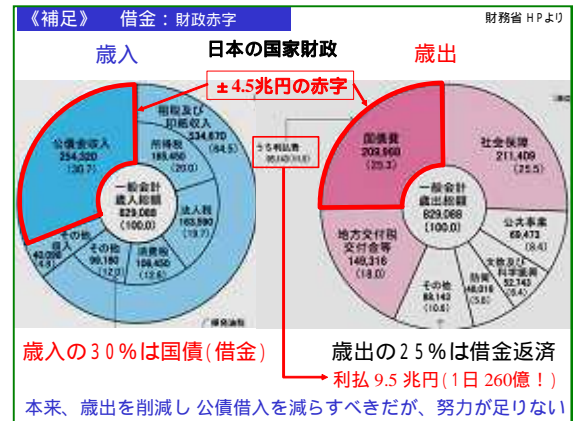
《補足》　借金：財政赤字

財務省ＨＰより

歳入

日本の国家財政

歳出

±4.5兆円の赤字

租税及び印紙収入 334,670 (40.4)

所得税 165,450 (20.0)

法人税 163,590 (19.7)

消費税 108,450 (13.1)

その他 96,180 (12.0)

公債金収入 254,320 (30.7)

その他 43,090 (5.2)

一般会計歳入総額 829,088 (100.0)

うち利払費 95,140 (11.5)

国債費 209,960 (25.3)

社会保障 211,409 (25.5)

一般会計歳出総額 829,088 (100.0)

公共事業 69,473 (8.4)

地方交付税交付金等 149,316 (18.0)

文教及び科学振興 52,743 (6.4)

防衛 48,016 (5.8)

その他 88,143 (10.6)

歳入の３０％は国債(借金)

歳出の２５％は借金返済

利払 9.5 兆円(1日 260億！)

本来、歳出を削減し 公債借入を減らすべきだが、努力が足りない